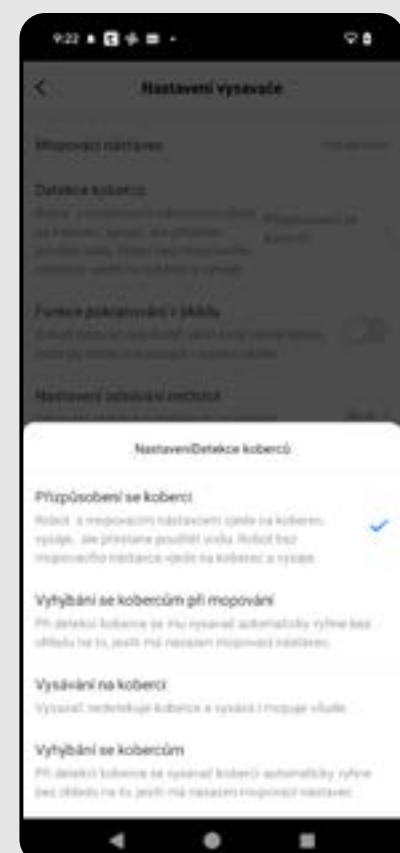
9:22

Nastavení vysavače

Mopovací nástavec

Detekce koberců

Přizpůsobení se koberci

Funkce pokračování v úklidu

Nastavení odsávání nečistot

Nastavení/Detekce koberců

Přizpůsobení se koberci

Robot s mopovacím nástavcem vjede na koberec, vysaje, ale přestane používat vodu. Robot bez mopovacího nástavce vjede na koberec a vysaje.

Vyhýbání se kobercům při mopování

Při detekci koberce se mu vysavač automaticky vyhne bez ohledu na to, jestli má nasazen mopovací nástavec.

Vysávání na koberci

Vysavač nedetekuje koberce a vysává i mopuje všude.

Vyhýbání se kobercům

Při detekci koberce se vysavač koberci automaticky vyhne bez ohledu na to, jestli má nasazen mopovací nástavec.